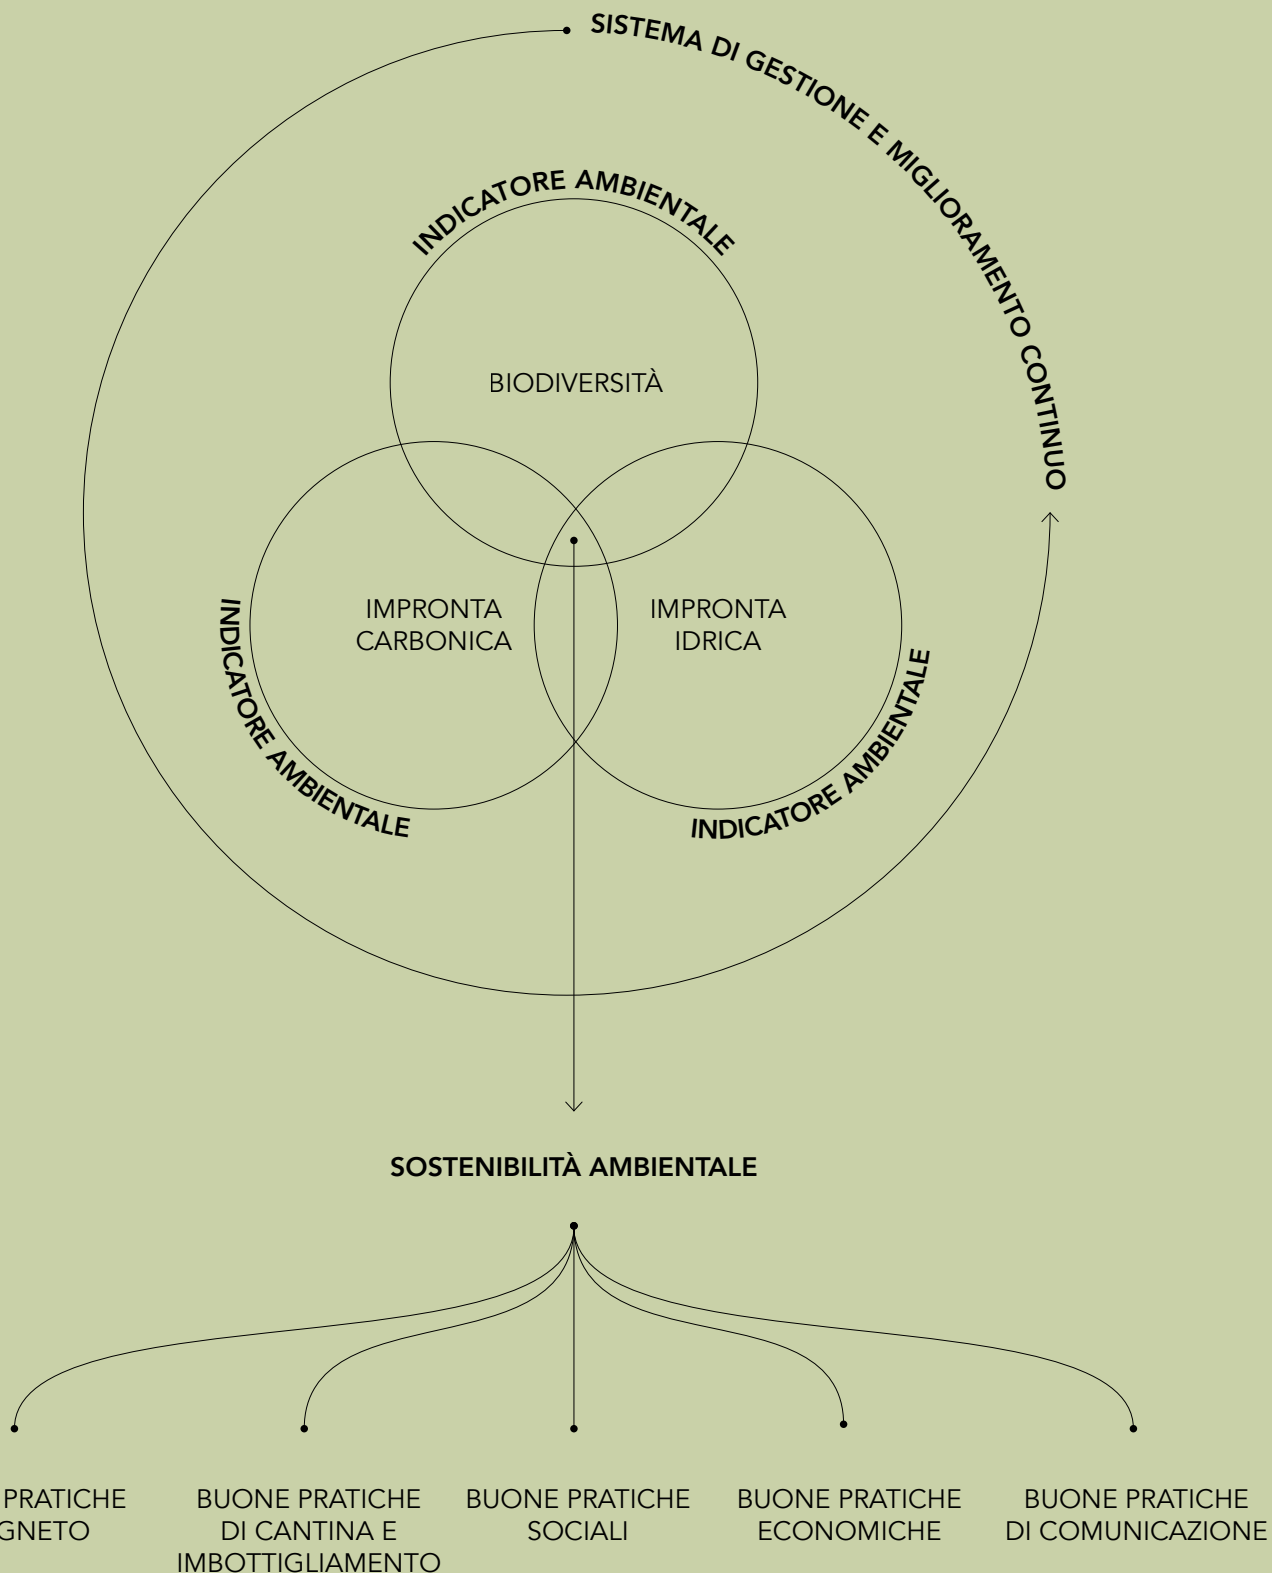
SISTEMA DI GESTIONE E MIGLIORAMENTO CONTINUO

INDICATORE AMBIENTALE

BIODIVERSITÀ

IMPRONTA CARBONICA

IMPRONTA IDRICA

INDICATORE AMBIENTALE

INDICATORE AMBIENTALE

SOSTENIBILITÀ AMBIENTALE

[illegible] PRATICHE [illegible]GNETO

BUONE PRATICHE DI CANTINA E IMBOTTIGLIAMENTO

BUONE PRATICHE SOCIALI

BUONE PRATICHE ECONOMICHE

BUONE PRATICHE DI COMUNICAZIONE